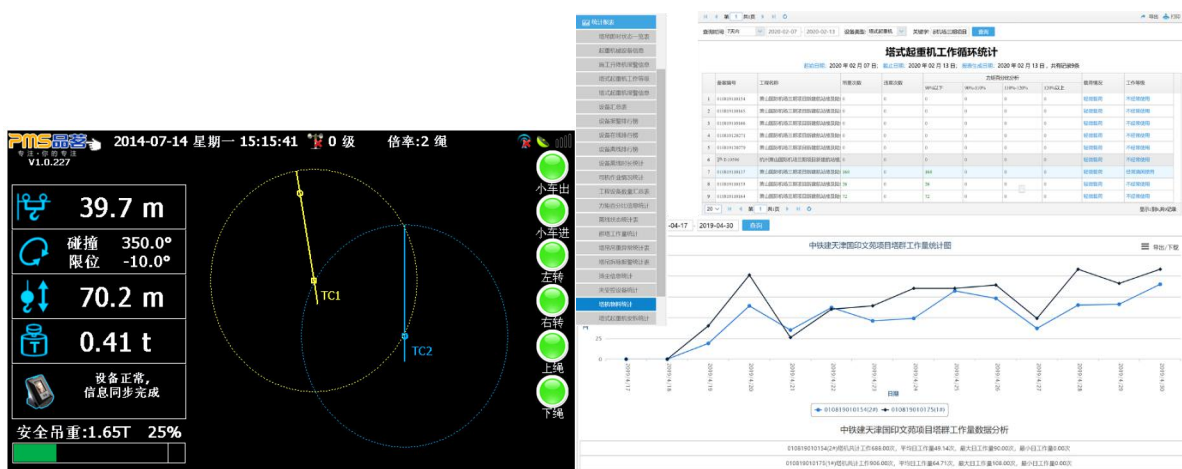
PMS品茗
专注·你的专注
V1.0.227

2014-07-14 星期一 15:15:41 0 级 倍率:2 绳

39.7 m

碰撞 350.0°
限位 -10.0°

70.2 m

0.41 t

设备正常,
信息同步完成

安全吊重:1.65T 25%

TC1
TC2

小车出
小车进
左转
右转
上绳
下绳

统计报表
塔吊数据分析一览表
起重机械设备信息
施工升降机报警信息
塔式起重机工作循环
塔式起重机报警信息
设备汇总表
设备报警排行榜
设备在线排行榜
设备离线排行榜
设备离线时长统计
司机作业情况汇总
工程设备数量汇总表
万能仓对比信息统计
塔吊状态统计表
群塔工作量统计
塔吊吊重百分比统计表
塔吊实时报警统计表
顶升信息统计
未安装设备统计
塔机饱和度统计
塔式起重机使用统计

塔式起重机工作循环统计

设备编号
工程名称
吊装次数
违章次数
吊重百分比分析
90%以下
90%-110%
110%-120%
120%以上
查看情况
工作指数

查询

2019-04-30

中铁建天津国印文苑项目塔群工作量统计图

导出/下载

日期

010819010154(2#) 010819010175(1#)

中铁建天津国印文苑项目塔群工作量数据分析

010819010154(2#)塔机共计工作686.00次，平均日工作量49.14次，最大日工作量90.00次，最小日工作量0.00次

010819010175(1#)塔机共计工作906.00次，平均日工作量64.71次，最大日工作量108.00次，最小日工作量0.00次